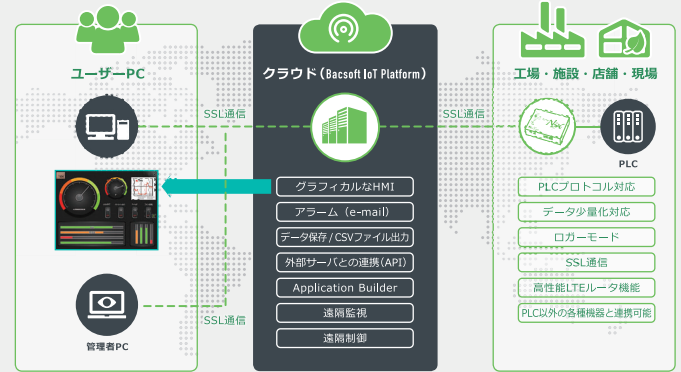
ユーザーPC

管理者PC

SSL通信

SSL通信

クラウド（Bacsoft IoT Platform）

グラフィカルなHMI

アラーム（e-mail）

データ保存 / CSVファイル出力

外部サーバとの連携（API）

Application Builder

遠隔監視

遠隔制御

SSL通信

工場・施設・店舗・現場

PLC

PLCプロトコル対応

データ少量化対応

ロガーモード

SSL通信

高性能LTEルータ機能

PLC以外の各種機器と連携可能